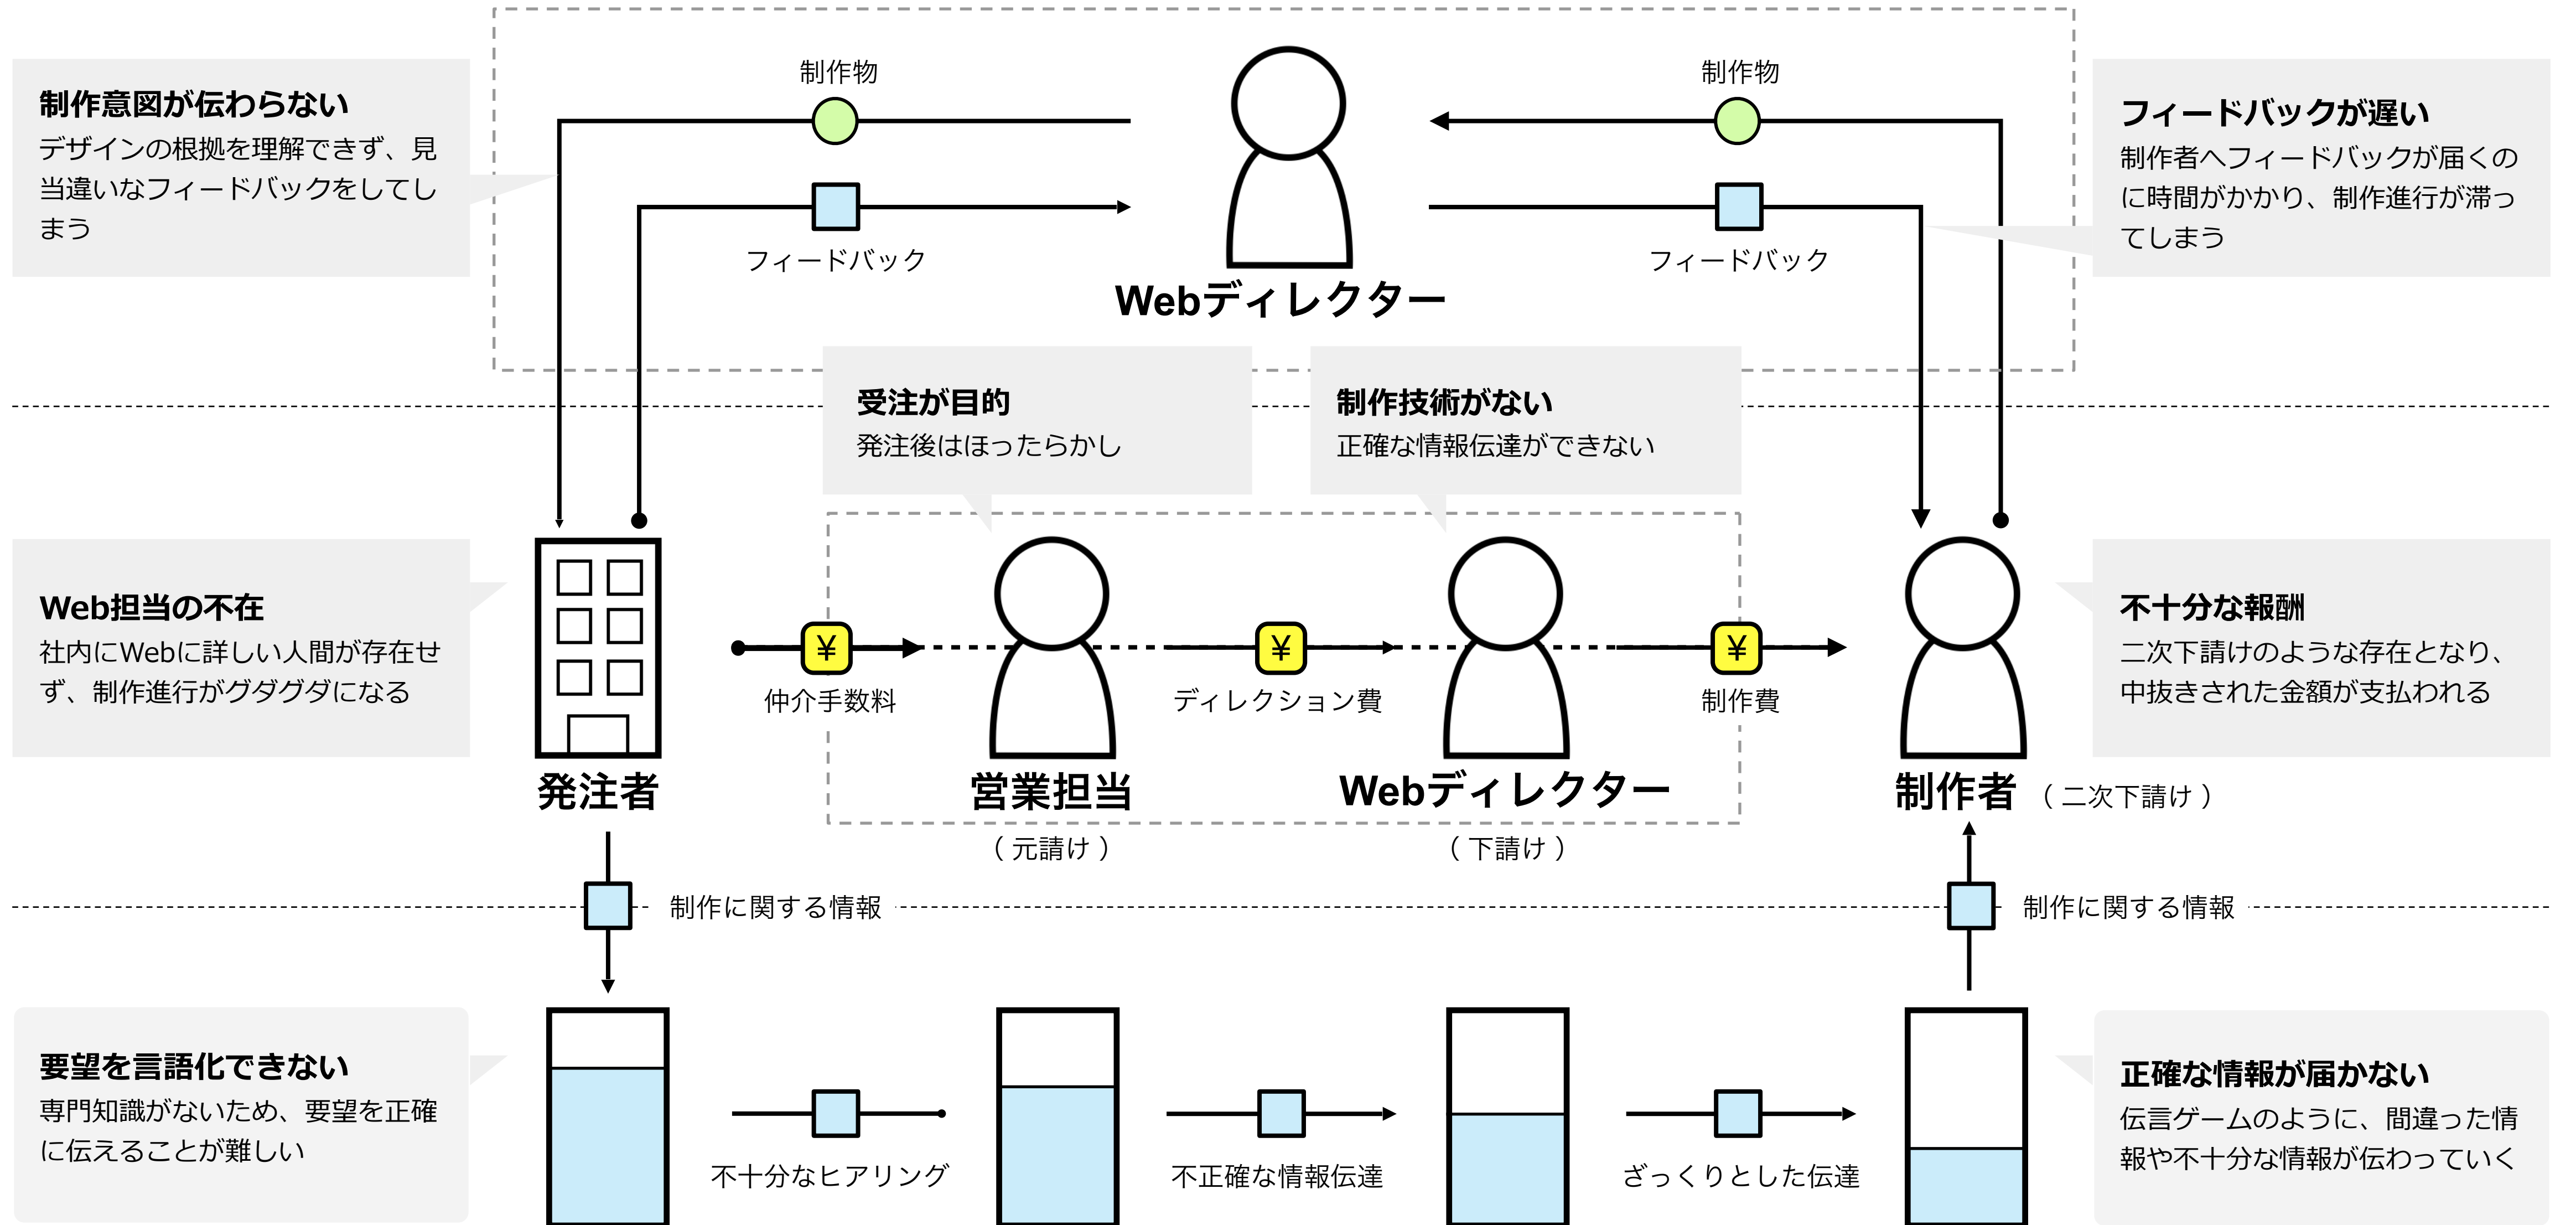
制作意図が伝わらない
デザインの根拠を理解できず、見当違いなフィードバックをしてしまう

制作物

フィードバック

Webディレクター

制作物

フィードバック

フィードバックが遅い
制作者へフィードバックが届くのに時間がかかり、制作進行が滞ってしまう

受注が目的
発注後はほったらかし

制作技術がない
正確な情報伝達ができない

Web担当の不在
社内にWebに詳しい人間が存在せず、制作進行がグダグダになる

¥
仲介手数料

¥
ディレクション費

¥
制作費

不十分な報酬
二次下請けのような存在となり、中抜きされた金額が支払われる

発注者

営業担当
（元請け）

Webディレクター
（下請け）

制作者 （二次下請け）

制作に関する情報

制作に関する情報

要望を言語化できない
専門知識がないため、要望を正確に伝えることが難しい

不十分なヒアリング

不正確な情報伝達

ざっくりとした伝達

正確な情報が届かない
伝言ゲームのように、間違った情報や不十分な情報が伝わっていく